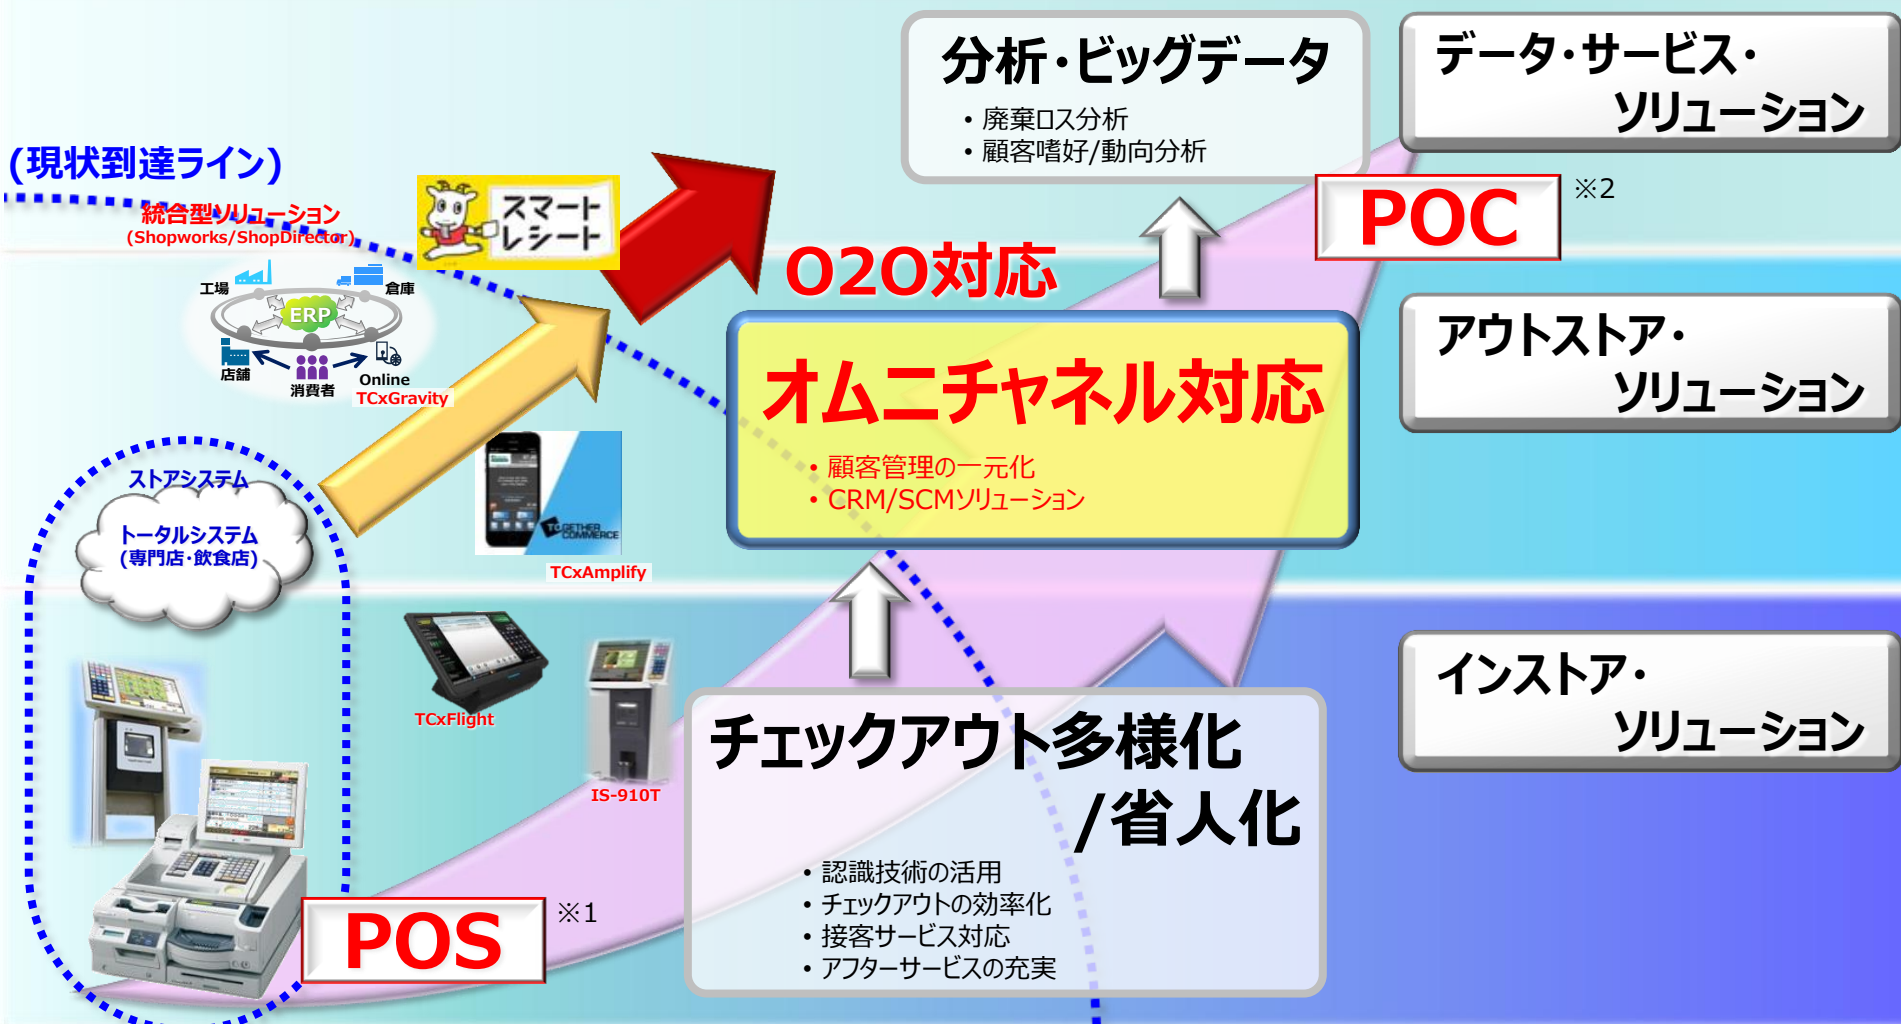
(現状到達ライン)

統合型ソリューション
(Shopworks/ShopDirector)

工場
倉庫
ERP
店舗
消費者
Online
TCxGravity

スマート
レシート

分析・ビッグデータ
・廃棄ロス分析
・顧客嗜好/動向分析

データ・サービス・
ソリューション

POC
※2

O2O対応

オムニチャネル対応
・顧客管理の一元化
・CRM/SCMソリューション

アウトストア・
ソリューション

ストアシステム
トータルシステム
(専門店・飲食店)

TOGETHER COMMERCE
TCxAmplify

TCxFlight

IS-910T

インストア・
ソリューション

チェックアウト多様化
/省人化
・認識技術の活用
・チェックアウトの効率化
・接客サービス対応
・アフターサービスの充実

POS
※1